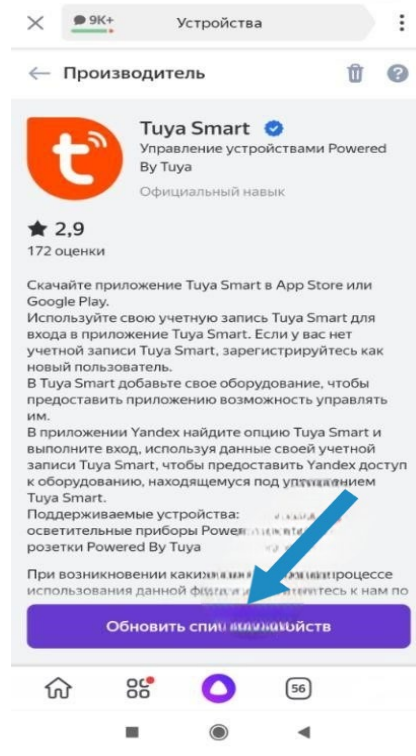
9K+ Устройства

Производитель

Tuya Smart
Управление устройствами Powered By Tuya
Официальный навык

2,9
172 оценки

Скачайте приложение Tuya Smart в App Store или Google Play.
Используйте свою учетную запись Tuya Smart для входа в приложение Tuya Smart. Если у вас нет учетной записи Tuya Smart, зарегистрируйтесь как новый пользователь.
В Tuya Smart добавьте свое оборудование, чтобы предоставить приложению возможность управлять им.
В приложении Yandex найдите опцию Tuya Smart и выполните вход, используя данные своей учетной записи Tuya Smart, чтобы предоставить Yandex доступ к оборудованию, находящемуся под управлением Tuya Smart.
Поддерживаемые устройства:
осветительные приборы Powe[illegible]
розетки Powered By Tuya

При возникновении каких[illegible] процессе использования данной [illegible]итесь к нам по

Обновить спи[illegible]ойств

56